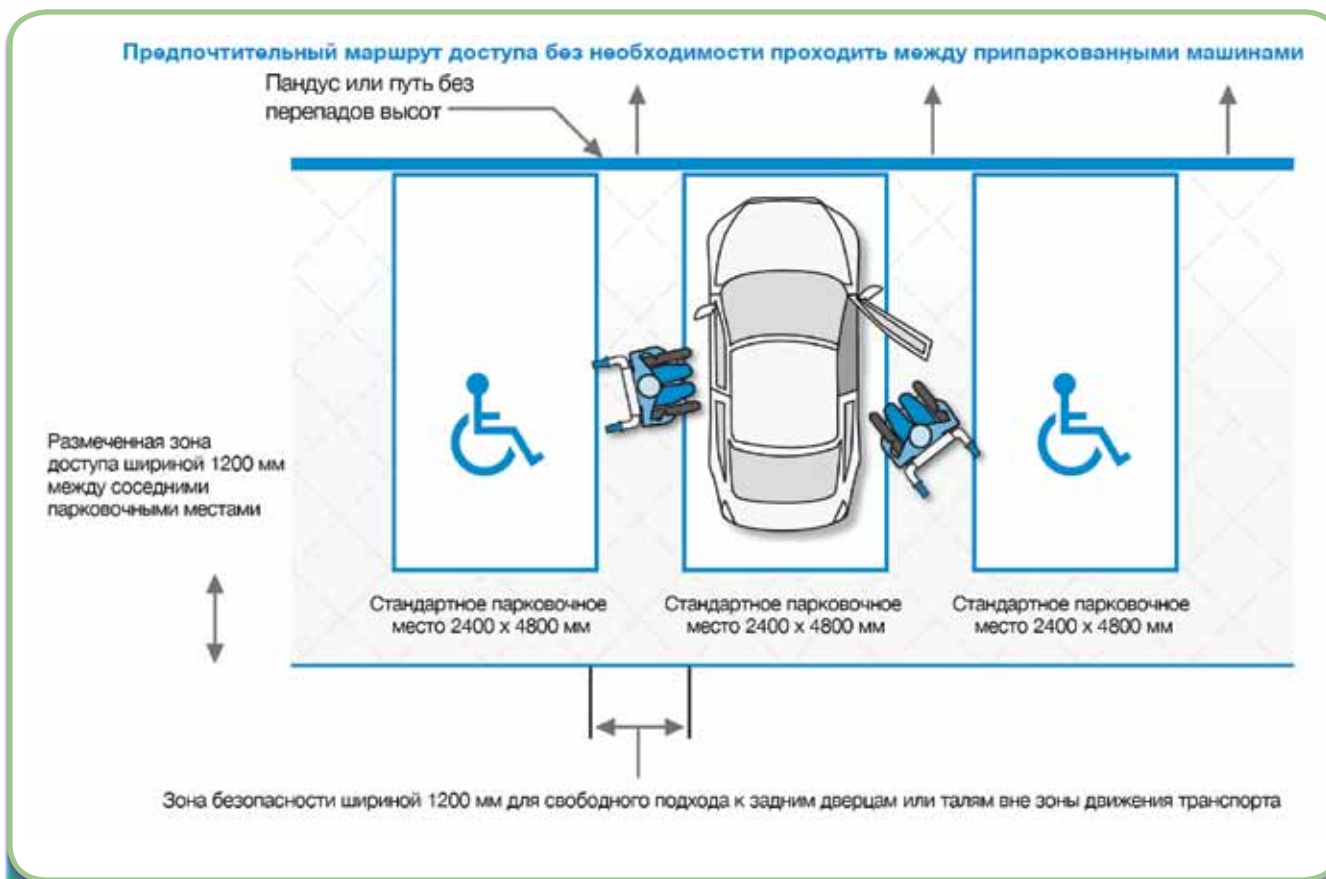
Предпочтительный маршрут доступа без необходимости проходить между припаркованными машинами

Пандус или путь без перепадов высот

Размеченная зона доступа шириной 1200 мм между соседними парковочными местами

Стандартное парковочное место 2400 x 4800 мм

Стандартное парковочное место 2400 x 4800 мм

Стандартное парковочное место 2400 x 4800 мм

Зона безопасности шириной 1200 мм для свободного подхода к задним дверцам или талям вне зоны движения транспорта